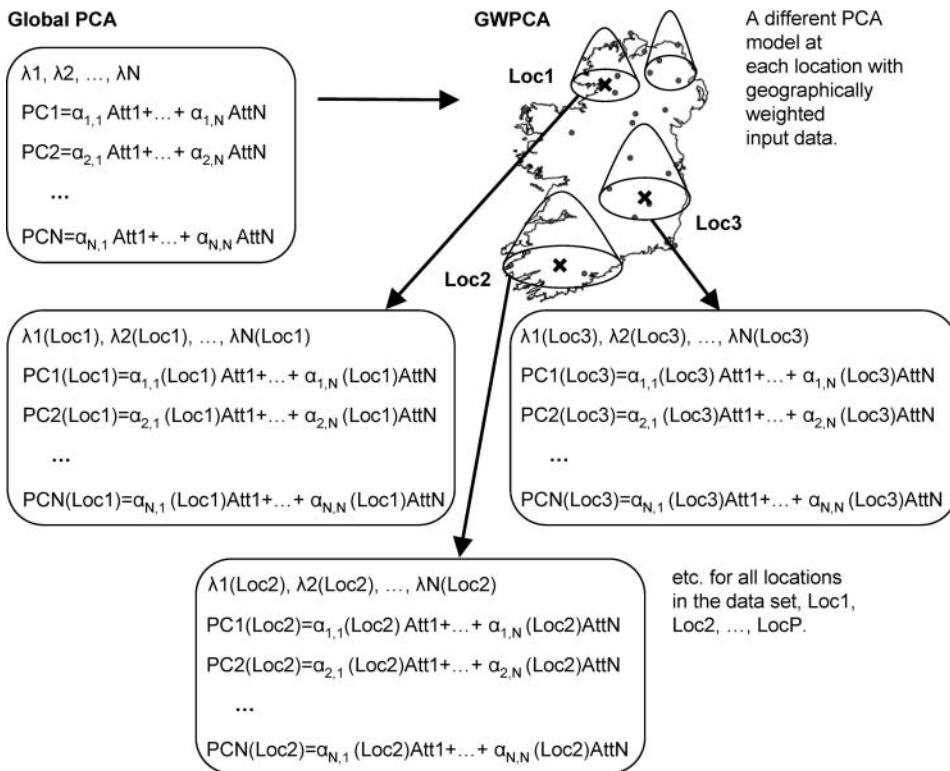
Global PCA

$\lambda1, \lambda2, \ldots, \lambda N$

$PC1=\alpha_{1,1}$ Att1+…+ $\alpha_{1,N}$ AttN

$PC2=\alpha_{2,1}$ Att1+…+ $\alpha_{2,N}$ AttN

…

$PCN=\alpha_{N,1}$ Att1+…+ $\alpha_{N,N}$ AttN

GWPCA

A different PCA model at each location with geographically weighted input data.

Loc1

Loc2

Loc3

$\lambda1$(Loc1), $\lambda2$(Loc1), …, $\lambda N$(Loc1)

PC1(Loc1)=$\alpha_{1,1}$(Loc1) Att1+…+ $\alpha_{1,N}$ (Loc1)AttN

PC2(Loc1)=$\alpha_{2,1}$ (Loc1)Att1+…+ $\alpha_{2,N}$ (Loc1)AttN

…

PCN(Loc1)=$\alpha_{N,1}$ (Loc1)Att1+…+ $\alpha_{N,N}$ (Loc1)AttN

$\lambda1$(Loc3), $\lambda2$(Loc3), …, $\lambda N$(Loc3)

PC1(Loc3)=$\alpha_{1,1}$(Loc3) Att1+…+ $\alpha_{1,N}$ (Loc3)AttN

PC2(Loc3)=$\alpha_{2,1}$ (Loc3)Att1+…+ $\alpha_{2,N}$ (Loc3)AttN

…

PCN(Loc3)=$\alpha_{N,1}$ (Loc3)Att1+…+ $\alpha_{N,N}$ (Loc3)AttN

$\lambda1$(Loc2), $\lambda2$(Loc2), …, $\lambda N$(Loc2)

PC1(Loc2)=$\alpha_{1,1}$(Loc2) Att1+…+ $\alpha_{1,N}$ (Loc2)AttN

PC2(Loc2)=$\alpha_{2,1}$ (Loc2)Att1+…+ $\alpha_{2,N}$ (Loc2)AttN

…

PCN(Loc2)=$\alpha_{N,1}$ (Loc2)Att1+…+ $\alpha_{N,N}$ (Loc2)AttN

etc. for all locations in the data set, Loc1, Loc2, …, LocP.